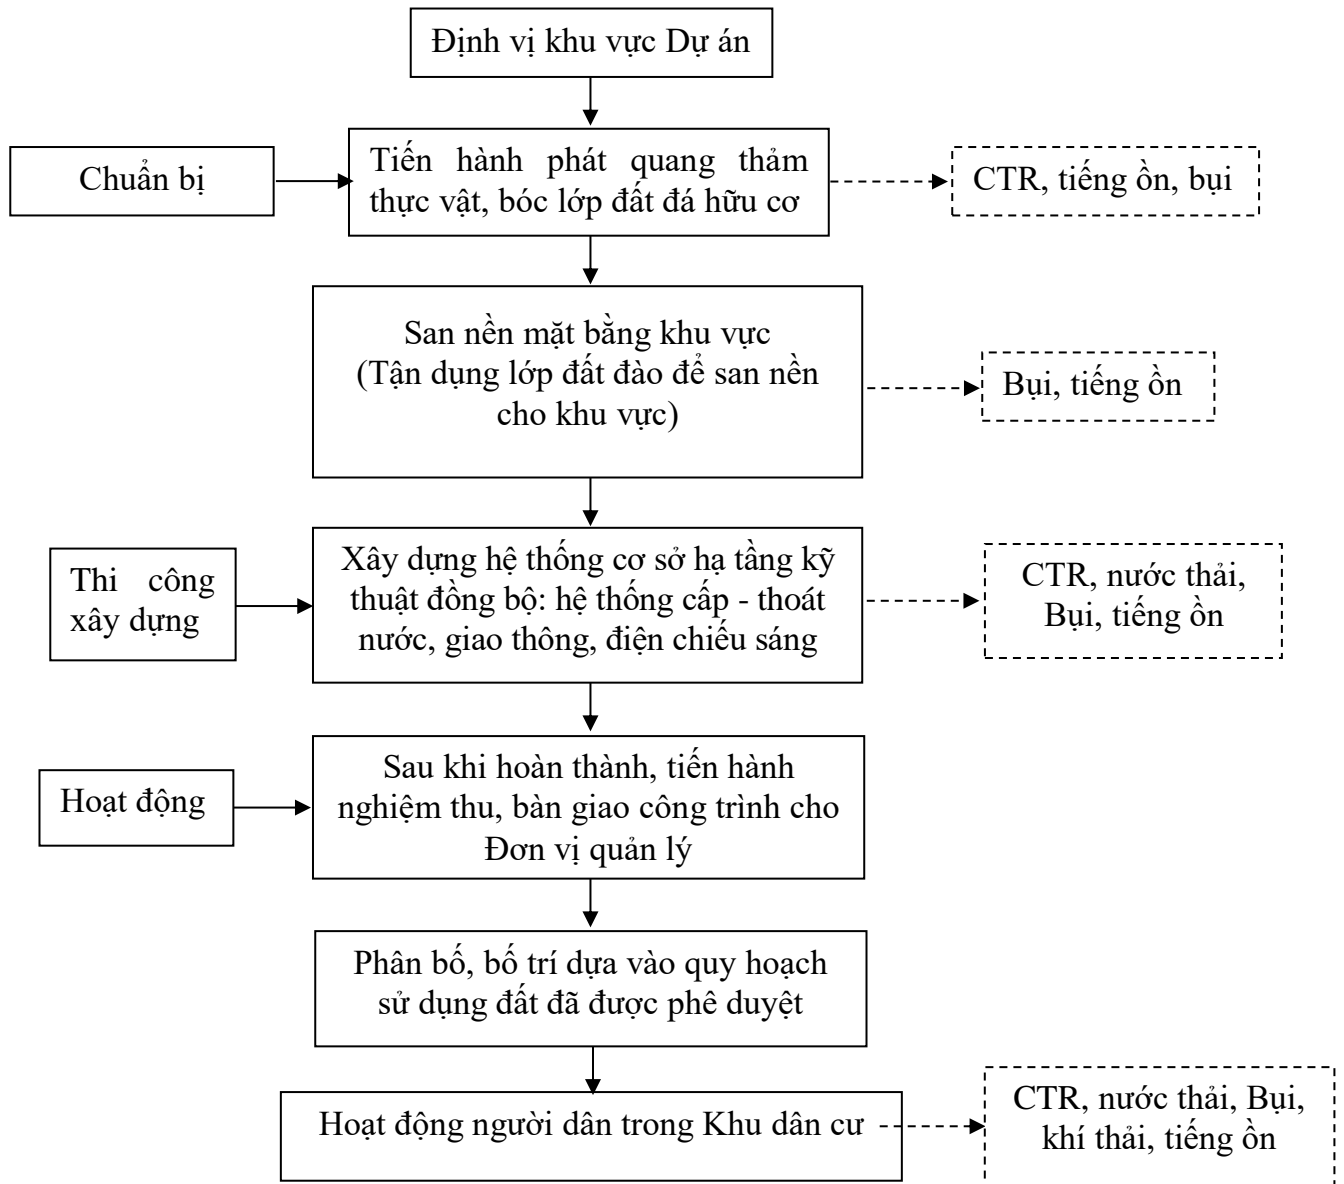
Định vị khu vực Dự án

Chuẩn bị

Tiến hành phát quang thảm thực vật, bóc lớp đất đá hữu cơ

CTR, tiếng ồn, bụi

San nền mặt bằng khu vực (Tận dụng lớp đất đào để san nền cho khu vực)

Bụi, tiếng ồn

Thi công xây dựng

Xây dựng hệ thống cơ sở hạ tầng kỹ thuật đồng bộ: hệ thống cấp - thoát nước, giao thông, điện chiếu sáng

CTR, nước thải, Bụi, tiếng ồn

Hoạt động

Sau khi hoàn thành, tiến hành nghiệm thu, bàn giao công trình cho Đơn vị quản lý

Phân bố, bố trí dựa vào quy hoạch sử dụng đất đã được phê duyệt

Hoạt động người dân trong Khu dân cư

CTR, nước thải, Bụi, khí thải, tiếng ồn